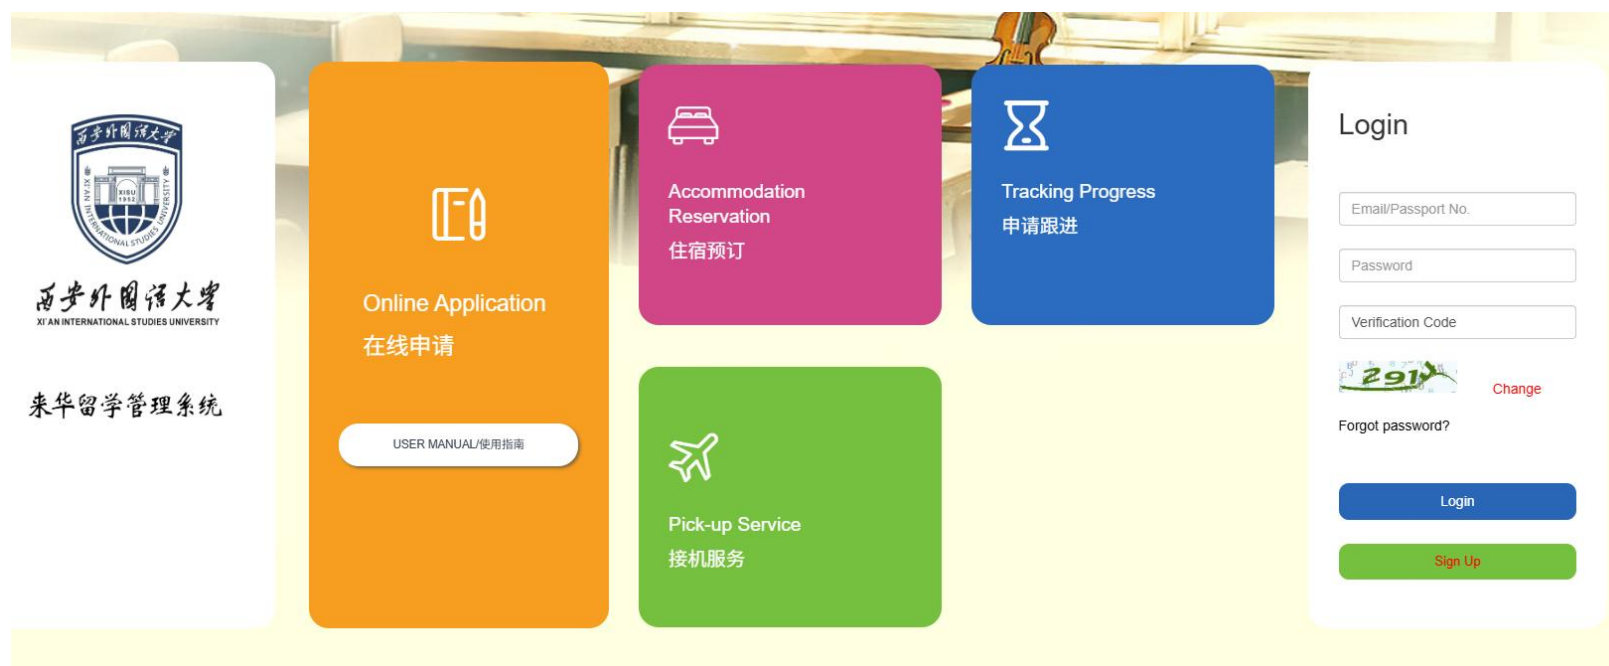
西安外国语大学
XISU
1952
XI'AN INTERNATIONAL STUDIES UNIVERSITY

西安外国语大学
XI'AN INTERNATIONAL STUDIES UNIVERSITY

来华留学管理系统

Online Application
在线申请

USER MANUAL/使用指南

Accommodation Reservation
住宿预订

Pick-up Service
接机服务

Tracking Progress
申请跟进

Login

Email/Passport No.

Password

Verification Code

291

Change

Forgot password?

Login

Sign Up